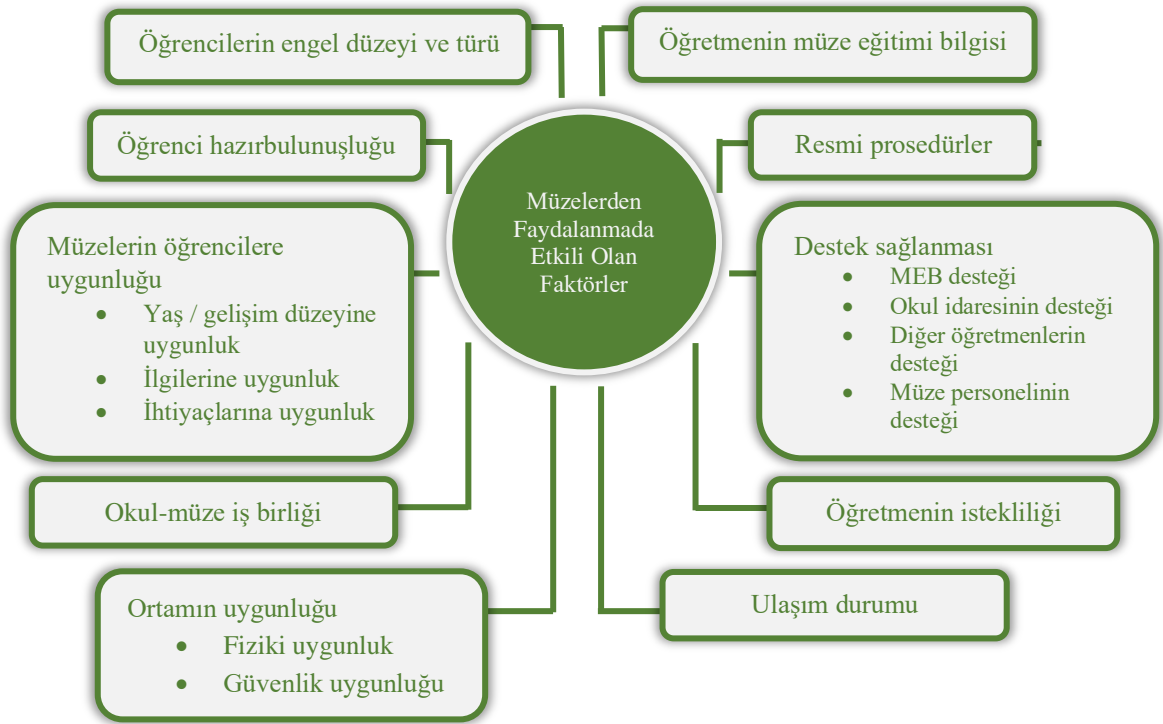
Öğrencilerin engel düzeyi ve türü

Öğretmenin müze eğitimi bilgisi

Öğrenci hazırbulunuşluğu

Resmi prosedürler

Müzelerden Faydalanmada Etkili Olan Faktörler

Müzelerin öğrencilere uygunluğu
- Yaş / gelişim düzeyine uygunluk
- İlgilerine uygunluk
- İhtiyaçlarına uygunluk

Destek sağlanması
- MEB desteği
- Okul idaresinin desteği
- Diğer öğretmenlerin desteği
- Müze personelinin desteği

Okul-müze iş birliği

Öğretmenin istekliliği

Ortamın uygunluğu
- Fiziki uygunluk
- Güvenlik uygunluğu

Ulaşım durumu